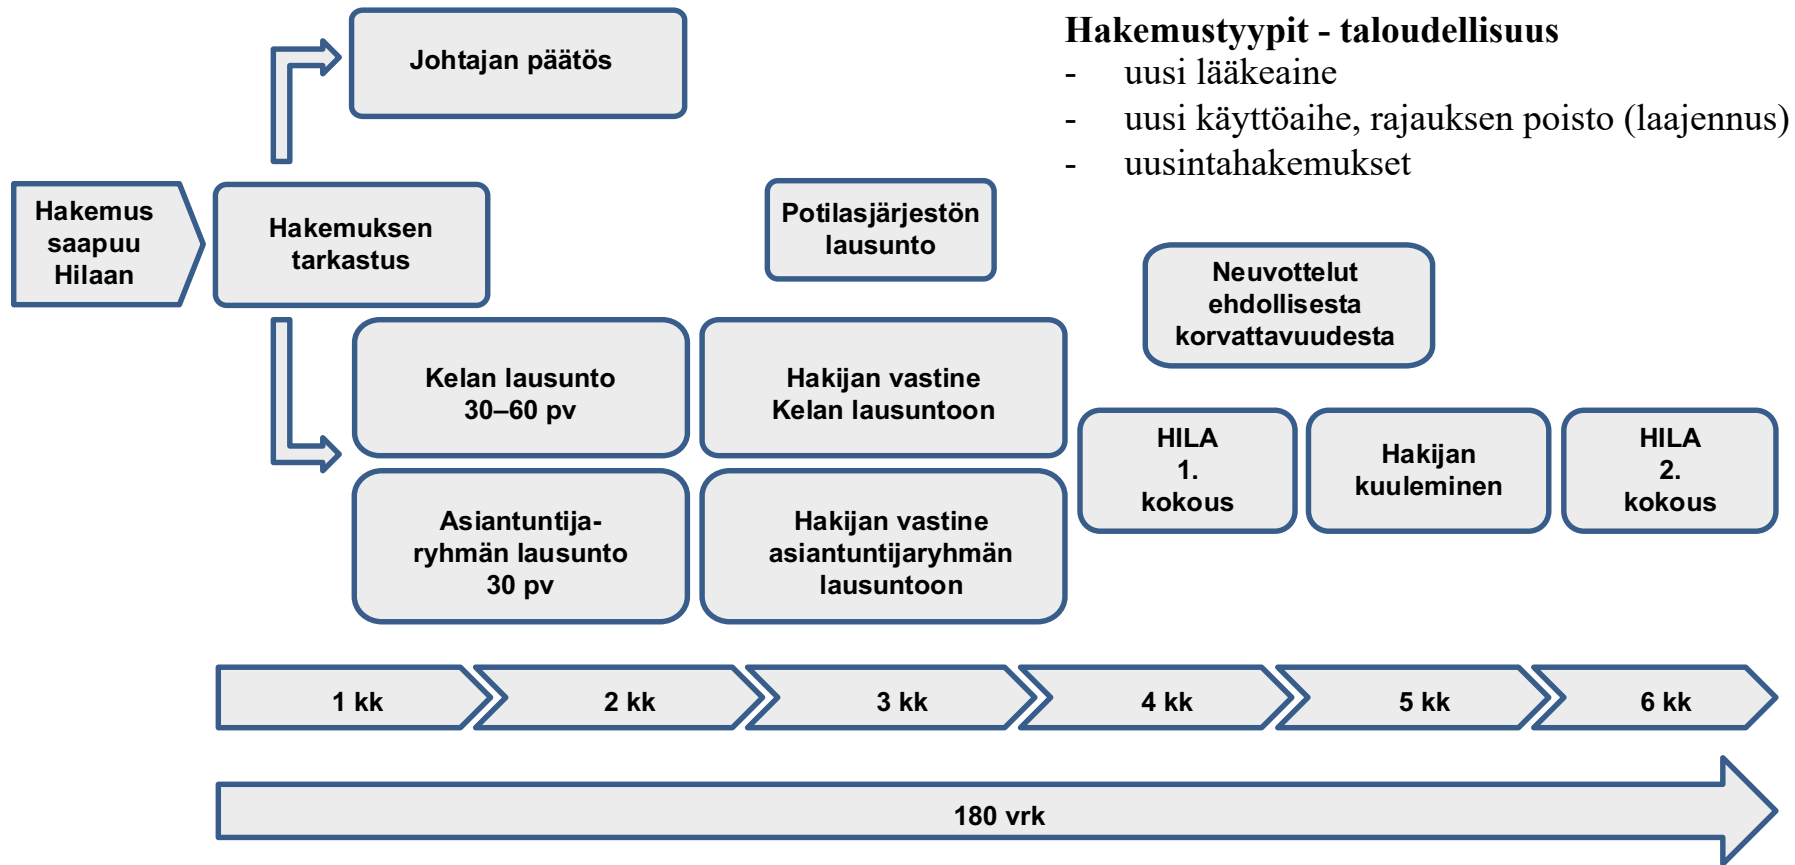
Hakemustyypit - taloudellisuus
- uusi lääkeaine
- uusi käyttöaihe, rajauksen poisto (laajennus)
- uusintahakemukset

Johtajan päätös

Hakemus saapuu Hilaan

Hakemuksen tarkastus

Potilasjärjestön lausunto

Neuvottelut ehdollisesta korvattavuudesta

Kelan lausunto 30–60 pv

Hakijan vastine Kelan lausuntoon

Asiantuntija-ryhmän lausunto 30 pv

Hakijan vastine asiantuntijaryhmän lausuntoon

HILA 1. kokous

Hakijan kuuleminen

HILA 2. kokous

1 kk

2 kk

3 kk

4 kk

5 kk

6 kk

180 vrk